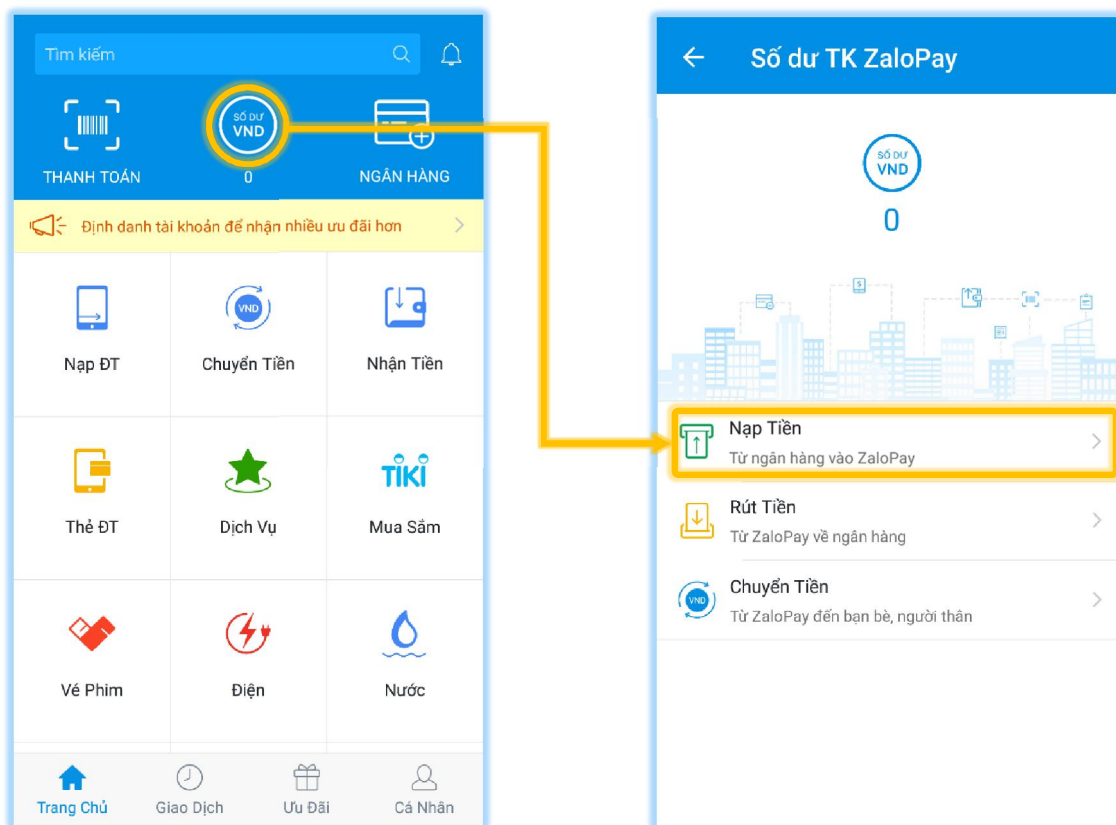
Tìm kiếm

THANH TOÁN

SỐ DƯ
VND
0

NGÂN HÀNG

Định danh tài khoản để nhận nhiều ưu đãi hơn

Nạp ĐT

VND
Chuyển Tiền

Nhận Tiền

Thẻ ĐT

Dịch Vụ

TIKI
Mua Sắm

Vé Phim

Điện

Nước

Trang Chủ
Giao Dịch
Ưu Đãi
Cá Nhân

Số dư TK ZaloPay

SỐ DƯ
VND
0

Nạp Tiền
Từ ngân hàng vào ZaloPay

Rút Tiền
Từ ZaloPay về ngân hàng

VND
Chuyển Tiền
Từ ZaloPay đến bạn bè, người thân